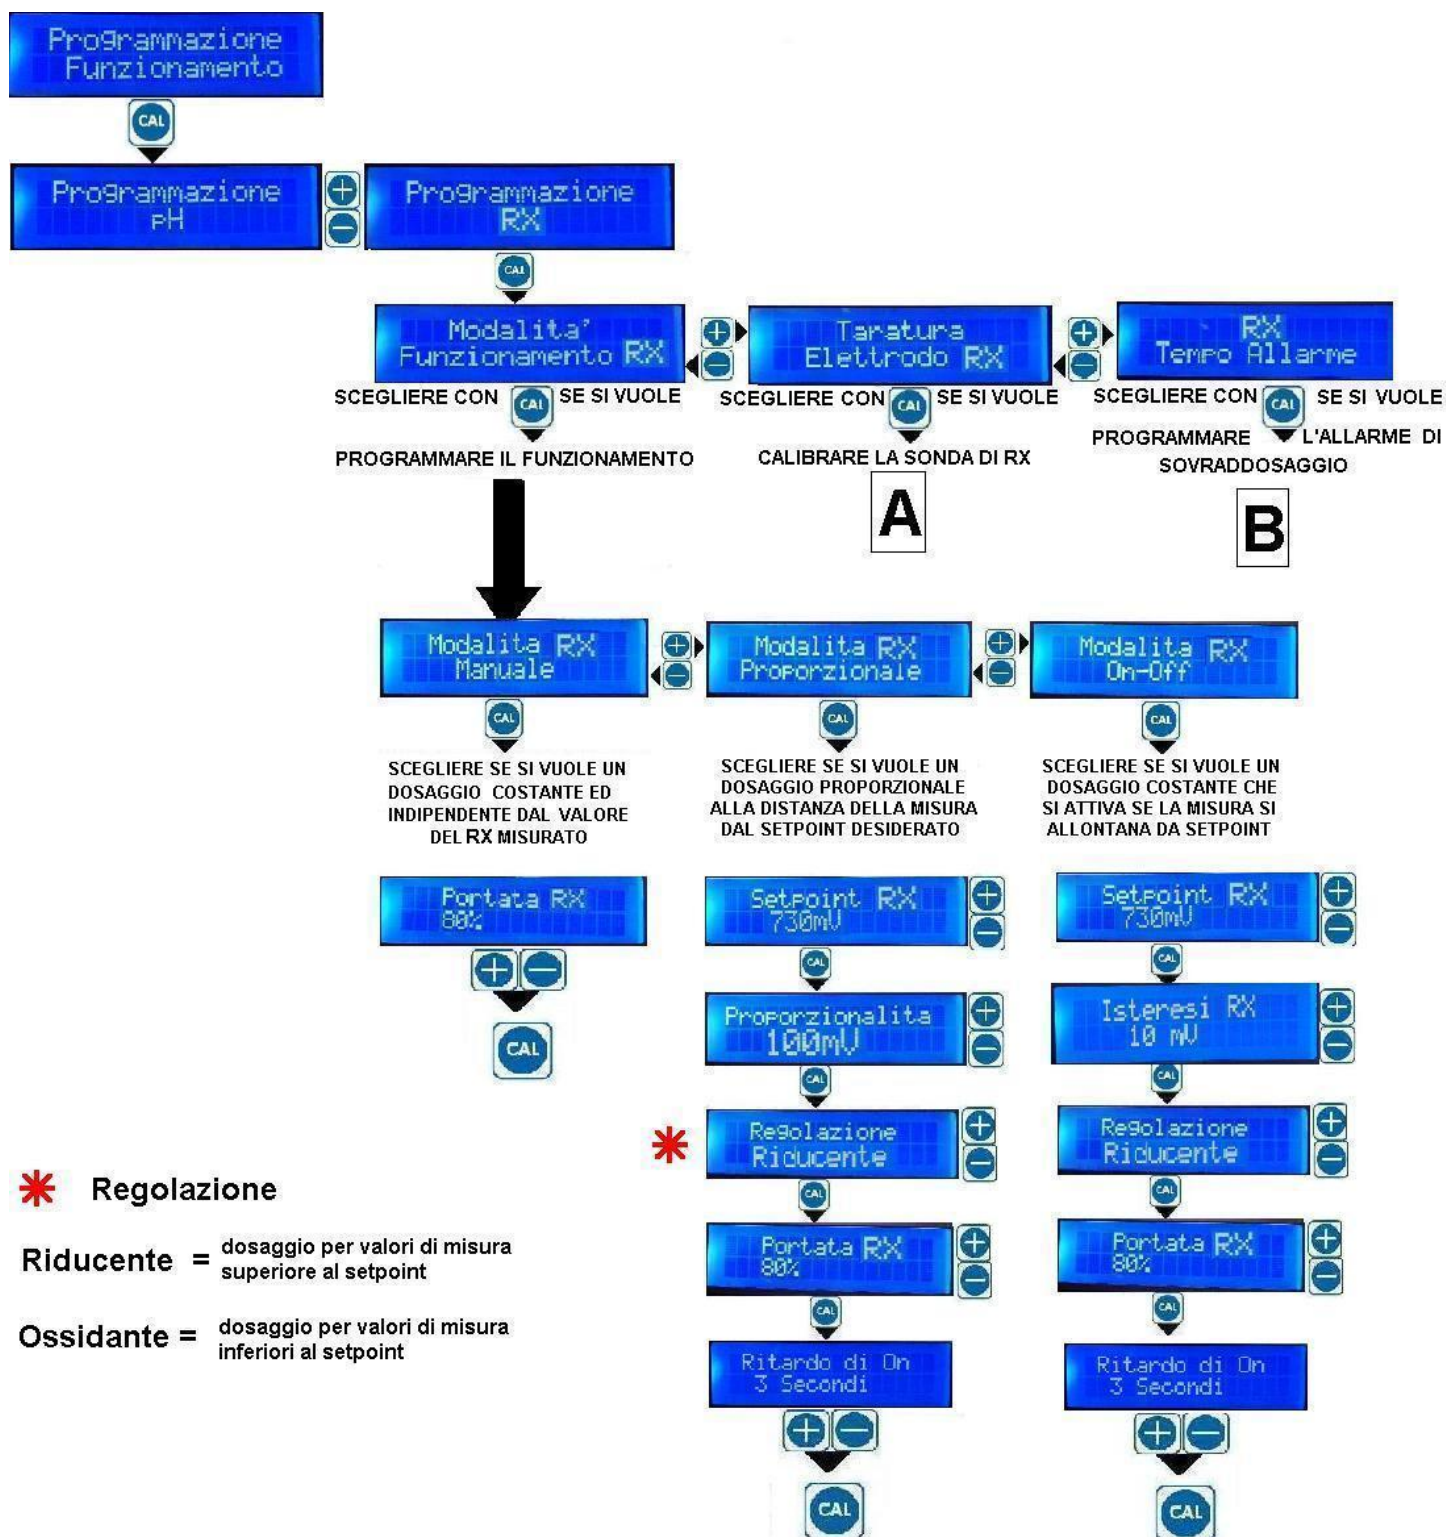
Programmazione Funzionamento

CAL

Programmazione pH

Programmazione RX

CAL

Modalita' Funzionamento RX

Taratura Elettrodo RX

RX Tempo Allarme

SCEGLIERE CON CAL SE SI VUOLE PROGRAMMARE IL FUNZIONAMENTO

SCEGLIERE CON CAL SE SI VUOLE CALIBRARE LA SONDA DI RX

A

SCEGLIERE CON CAL SE SI VUOLE PROGRAMMARE L'ALLARME DI SOVRADDOSAGGIO

B

Modalita RX Manuale

Modalita RX Proporzionale

Modalita RX On-Off

CAL

SCEGLIERE SE SI VUOLE UN DOSAGGIO COSTANTE ED INDIPENDENTE DAL VALORE DEL RX MISURATO

SCEGLIERE SE SI VUOLE UN DOSAGGIO PROPORZIONALE ALLA DISTANZA DELLA MISURA DAL SETPOINT DESIDERATO

SCEGLIERE SE SI VUOLE UN DOSAGGIO COSTANTE CHE SI ATTIVA SE LA MISURA SI ALLONTANA DA SETPOINT

Portata RX 80%

CAL

Setpoint RX 730mV

CAL

Proporzionalita 100mV

CAL

Regolazione Riducente

CAL

Portata RX 80%

CAL

Ritardo di On 3 Secondi

CAL

Setpoint RX 730mV

CAL

Isteresi RX 10 mV

CAL

Regolazione Riducente

CAL

Portata RX 80%

CAL

Ritardo di On 3 Secondi

CAL

Regolazione

Riducente = dosaggio per valori di misura superiore al setpoint

Ossidante = dosaggio per valori di misura inferiori al setpoint